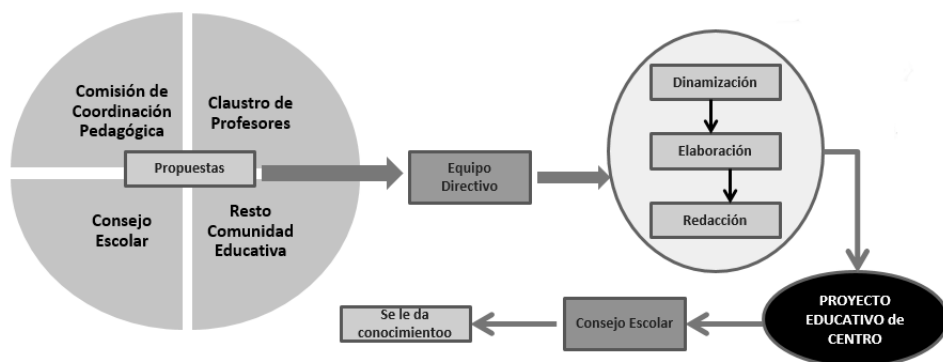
Comisión de Coordinación Pedagógica

Claustro de Profesores

Propuestas

Consejo Escolar

Resto Comunidad Educativa

Equipo Directivo

Dinamización

Elaboración

Redacción

PROYECTO EDUCATIVO de CENTRO

Consejo Escolar

Se le da conocimientoo